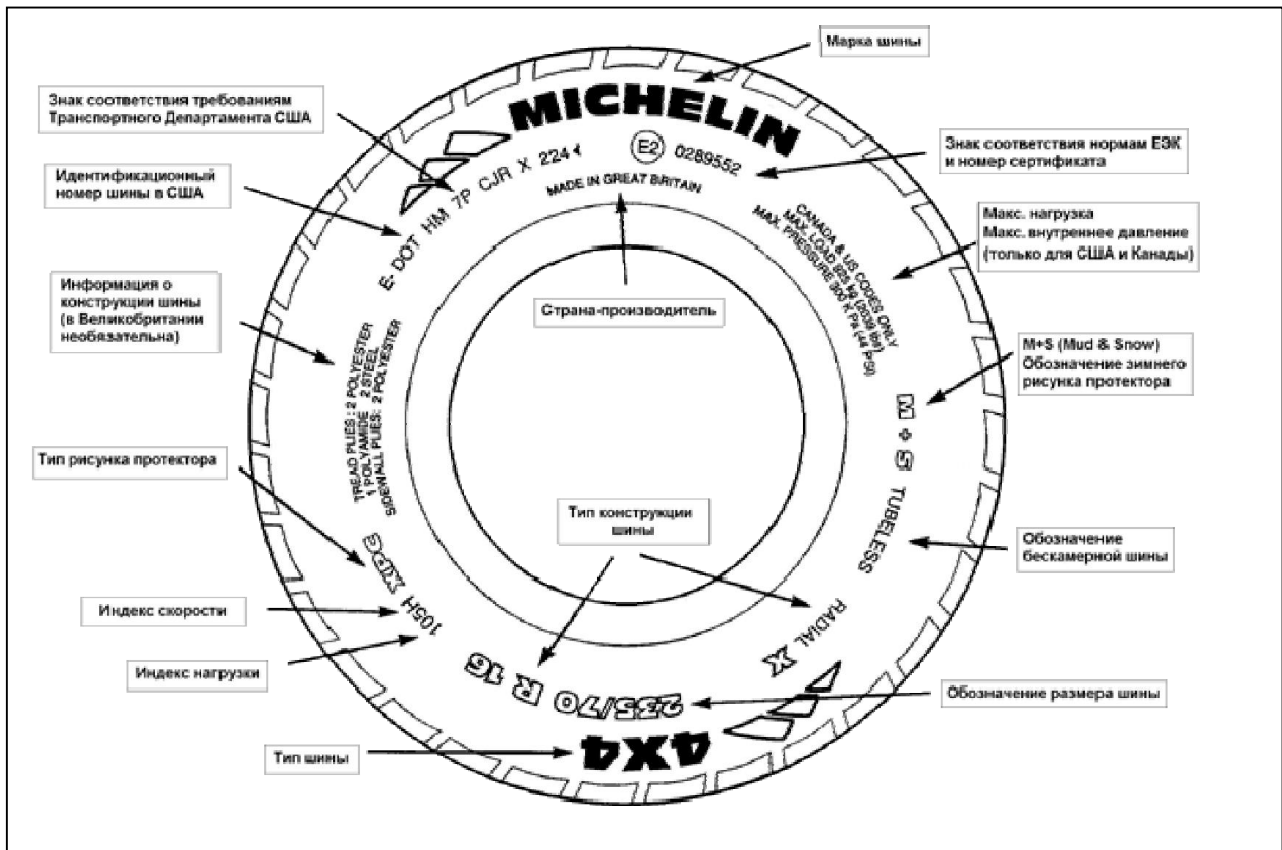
Марка шины

Знак соответствия требованиям Транспортного Департамента США

MICHELIN

E2 0289552

Знак соответствия нормам ЕЭК и номер сертификата

Идентификационный номер шины в США

E DOT HM 7P CJR X 224

MADE IN GREAT BRITAIN

Макс. нагрузка
Макс. внутреннее давление (только для США и Канады)

CANADA & US CODES ONLY
MAX. LOAD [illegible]
MAX. PRESSURE 300 KPa (44 PSI)

Информация о конструкции шины (в Великобритании необязательна)

Страна-производитель

TREAD PLIES : 2 POLYESTER
1 POLYAMIDE 2 STEEL
SIDEWALL PLIES : 2 POLYESTER

M+S (Mud & Snow)
Обозначение зимнего рисунка протектора

M + S

Тип рисунка протектора

Тип конструкции шины

TUBELESS

Обозначение бескамерной шины

XDG

Индекс скорости

105H

RADIAL X

Индекс нагрузки

235/70 R 16

Обозначение размера шины

4X4

Тип шины